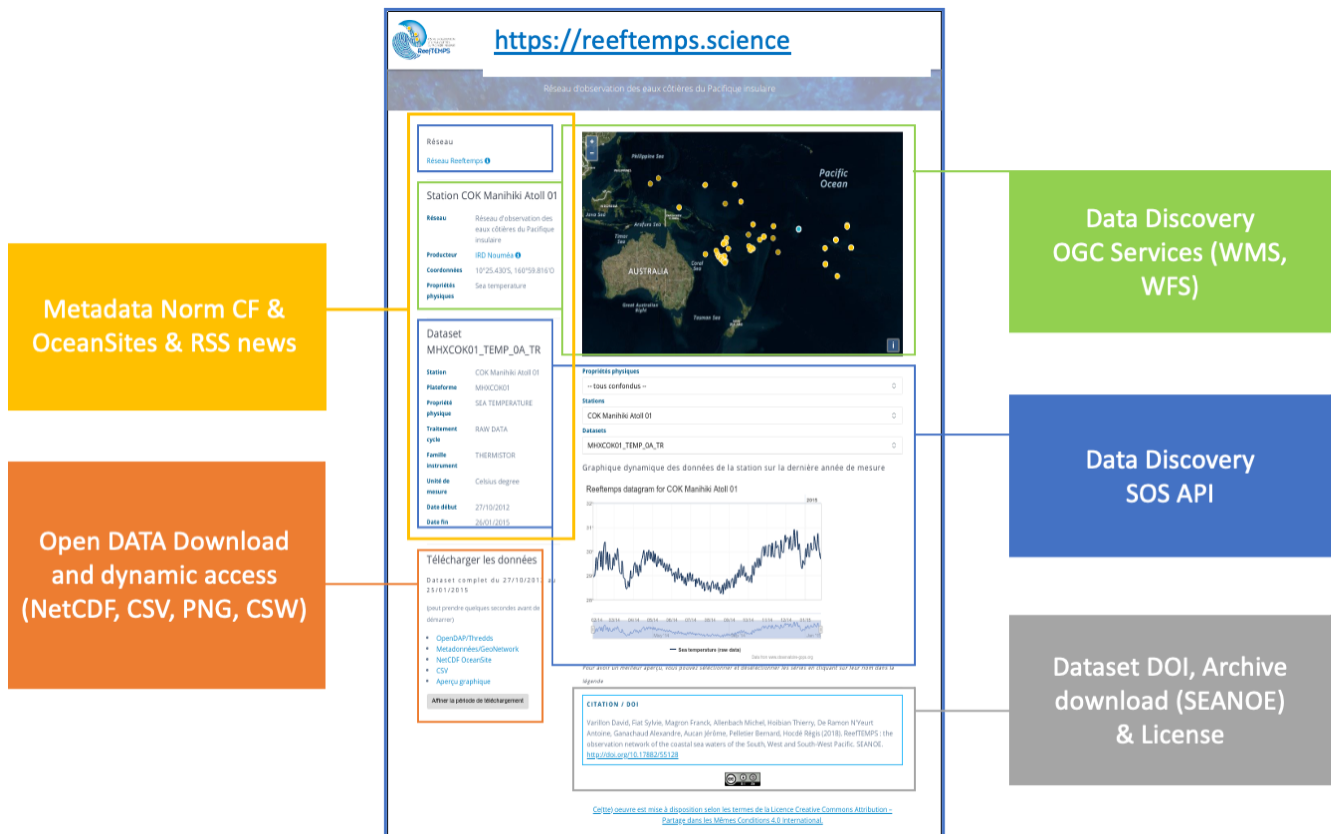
https://reeftemps.science

ReefTEMPS

Réseau d'observation des eaux côtières du Pacifique insulaire

Réseau

Réseau Reeftemps

Station COK Manihiki Atoll 01

Réseau: Réseau d'observation des eaux côtières du Pacifique insulaire

Producteur: IRD Nouméa

Coordonnées: 10°25.430'S, 160°59.816'O

Propriétés physiques: Sea temperature

Dataset MHXCOK01_TEMP_0A_TR

Station: COK Manihiki Atoll 01

Plateforme: MHXCOK01

Propriété physique: SEA TEMPERATURE

Traitement cycle: RAW DATA

Famille instrument: THERMISTOR

Unité de mesure: Celsius degree

Date début: 27/10/2012

Date fin: 26/01/2015

Télécharger les données

Dataset complet du 27/10/2012 au 25/01/2015

(peut prendre quelques secondes avant de démarrer)

OpenDAP/Thredds
Metadonnées/GeoNetwork
NetCDF OceanSite
CSV
Aperçu graphique

Affiner la période de téléchargement

Philippine Sea
Pacific Ocean
AUSTRALIA
Coral Sea
Tasman Sea
Great Australian Bight

Propriétés physiques
-- tous confondus --
Stations
COK Manihiki Atoll 01
Datasets
MHXCOK01_TEMP_0A_TR

Graphique dynamique des données de la station sur la dernière année de mesure

Reeftemps datagram for COK Manihiki Atoll 01

Sea temperature (raw data)

Pour avoir un meilleur aperçu, vous pouvez sélectionner et désélectionner les séries en cliquant sur leur nom dans la légende

CITATION / DOI

Varillon David, Fiat Sylvie, Magron Franck, Allenbach Michel, Hoibian Thierry, De Ramon N'Yeurt Antoine, Ganachaud Alexandre, Aucan Jérôme, Pelletier Bernard, Hocdé Régis (2018). ReefTEMPS : the observation network of the coastal sea waters of the South, West and South-West Pacific. SEANOE. http://doi.org/10.17882/55128

Ce(tte) oeuvre est mise à disposition selon les termes de la Licence Creative Commons Attribution - Partage dans les Mêmes Conditions 4.0 International.

Metadata Norm CF & OceanSites & RSS news

Open DATA Download and dynamic access (NetCDF, CSV, PNG, CSW)

Data Discovery OGC Services (WMS, WFS)

Data Discovery SOS API

Dataset DOI, Archive download (SEANOE) & License